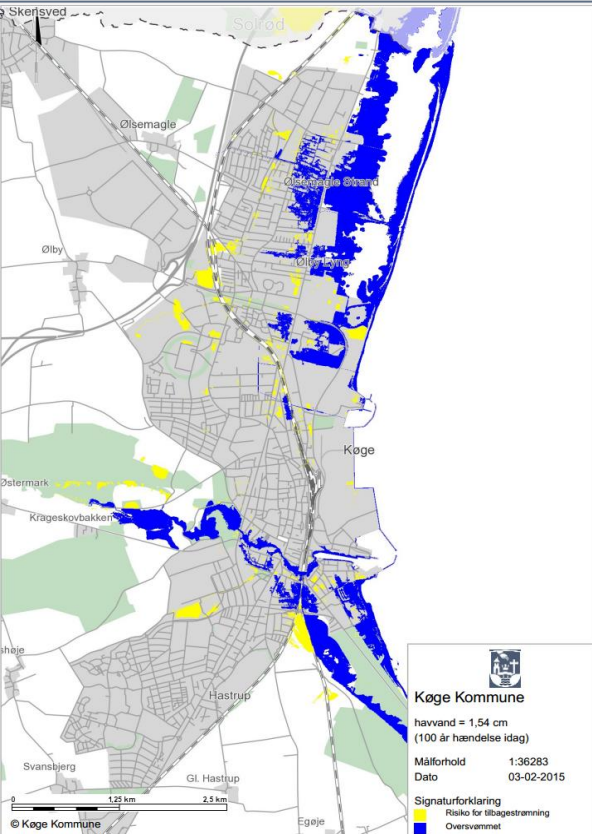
Skensved
Solrød
Ølsemagle
Ølsemagle Strand
Ølby
Ølby Lyng
Køge
Østermark
Krageskovbakken
høje
Hastrup
Svansbjerg
Gl. Hastrup
Egøje

Køge Kommune
havvand = 1,54 cm
(100 år hændelse idag)
Målforhold 1:36283
Dato 03-02-2015
Signaturforklaring
Risiko for tilbagestrømning
Oversvømmet

0 1,25 km 2,5 km
© Køge Kommune